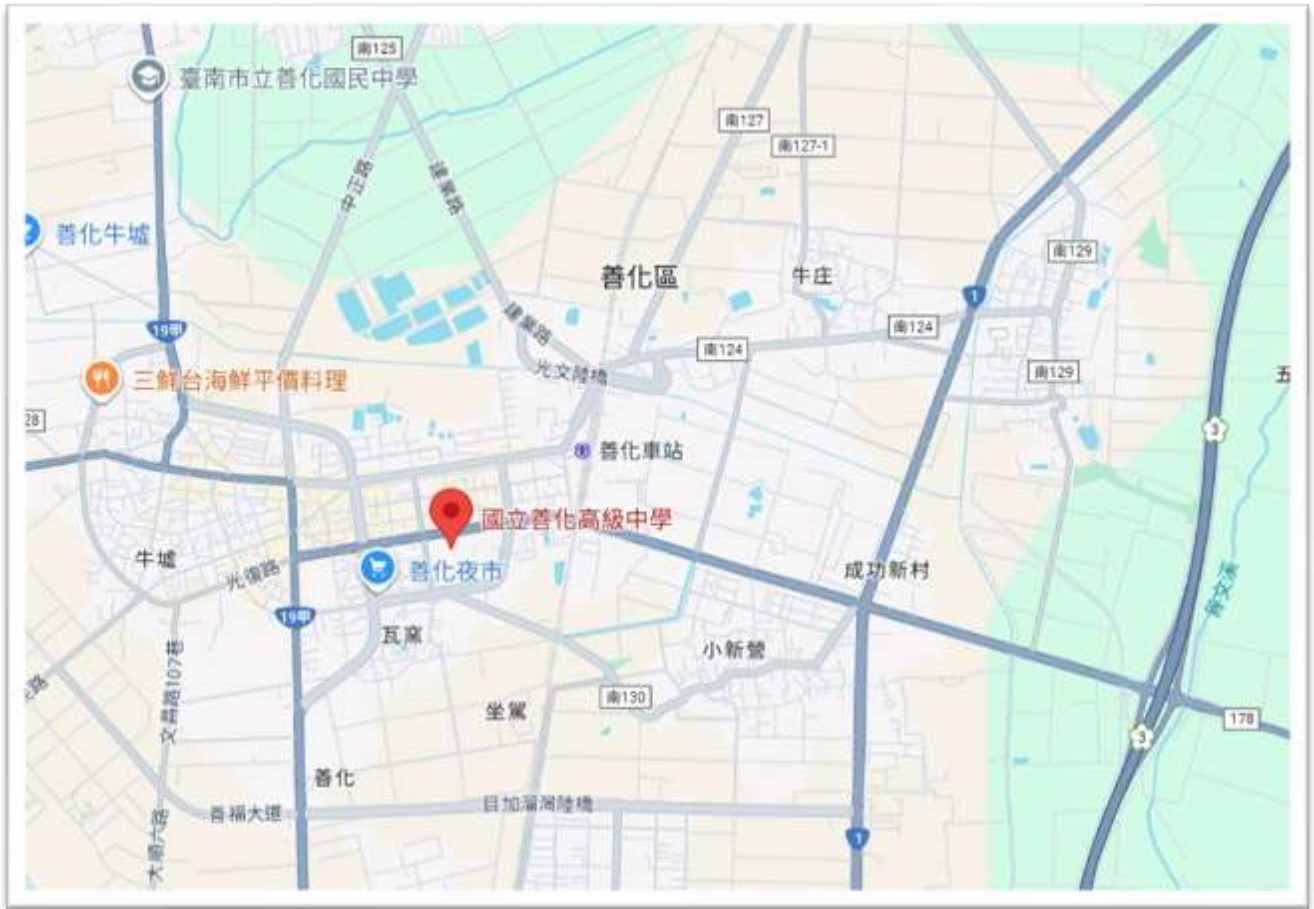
南125
臺南市立善化國民中學
中正路
建業路
南127
南127-1
善化牛墟
善化區
牛庄
南129
1
19甲
建業路
南124
南124
光文陸橋
三鮮台海鮮平價料理
南129
五
28
善化車站
3
國立善化高級中學
牛墟
光復路
善化夜市
成功新村
19甲
瓦窯
小新營
文昌路107巷
南130
178
坐駕
3
善化
善福大道
目加溜灣陸橋
大同六路
1
曾文溪